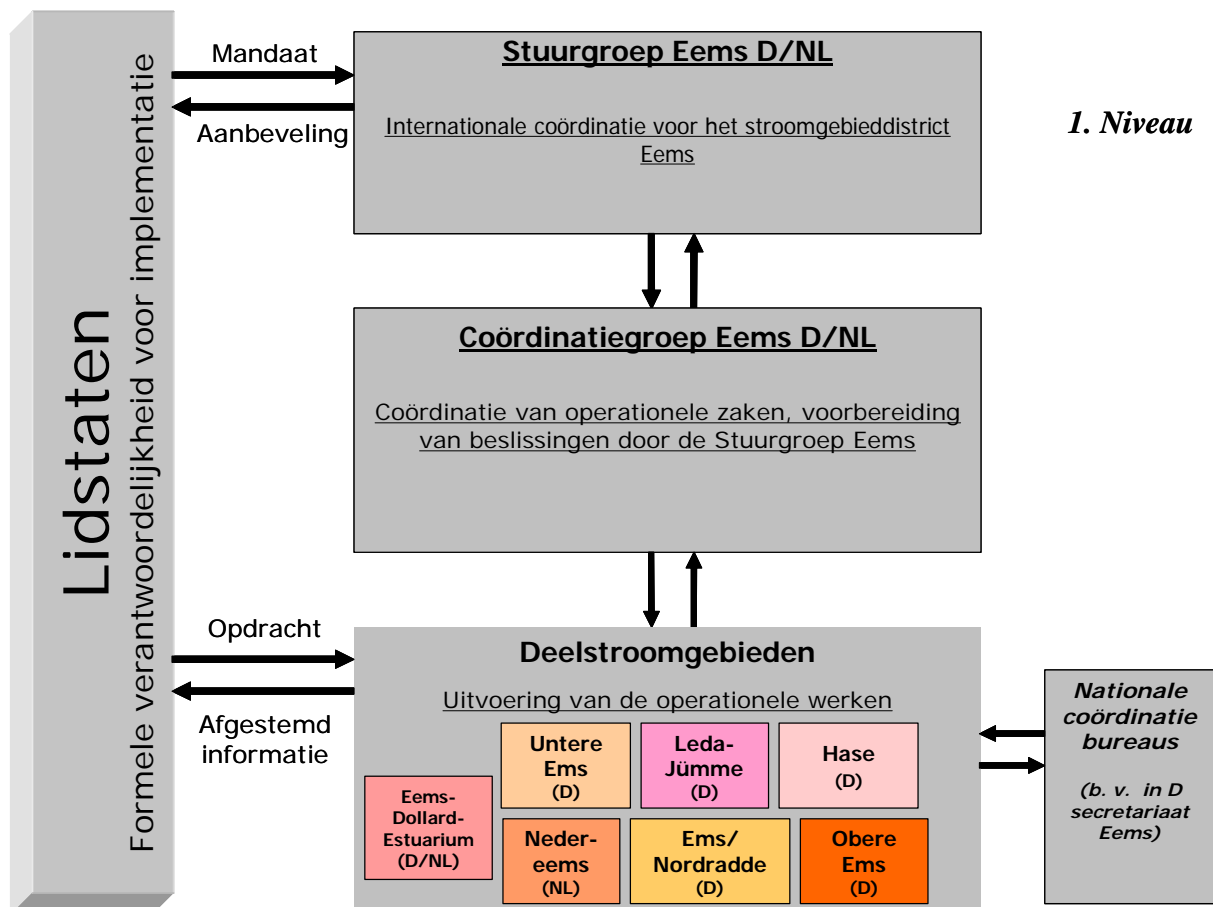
Lidstaten
Formele verantwoordelijkheid voor implementatie

Mandaat

Aanbeveling

Stuurgroep Eems D/NL

Internationale coördinatie voor het stroomgebieddistrict Eems

1. Niveau

Coördinatiegroep Eems D/NL

Coördinatie van operationele zaken, voorbereiding van beslissingen door de Stuurgroep Eems

Opdracht

Afgestemd informatie

Deelstroomgebieden

Uitvoering van de operationele werken

Untere Ems (D)

Leda-Jümme (D)

Hase (D)

Eems-Dollard-Estuarium (D/NL)

Neder-eems (NL)

Ems/ Nordradde (D)

Obere Ems (D)

Nationale coördinatie bureaus

(b. v. in D secretariaat Eems)